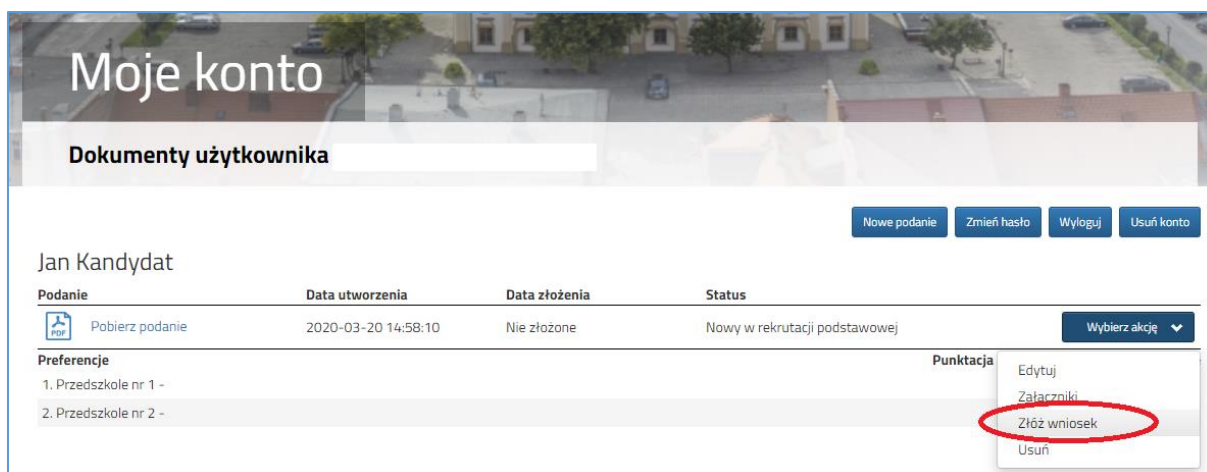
Moje konto

Dokumenty użytkownika

Nowe podanie Zmień hasło Wyloguj Usuń konto

Jan Kandydat

| Podanie | Data utworzenia | Data złożenia | Status | |
|---|---|---|---|---|
| Pobierz podanie | 2020-03-20 14:58:10 | Nie złożone | Nowy w rekrutacji podstawowej | Wybierz akcję |

| Preferencje | Punktacja |
|---|---|
| 1. Przedszkole nr 1 - | |
| 2. Przedszkole nr 2 - | |

Edytuj
Załączniki
Złóż wniosek
Usuń